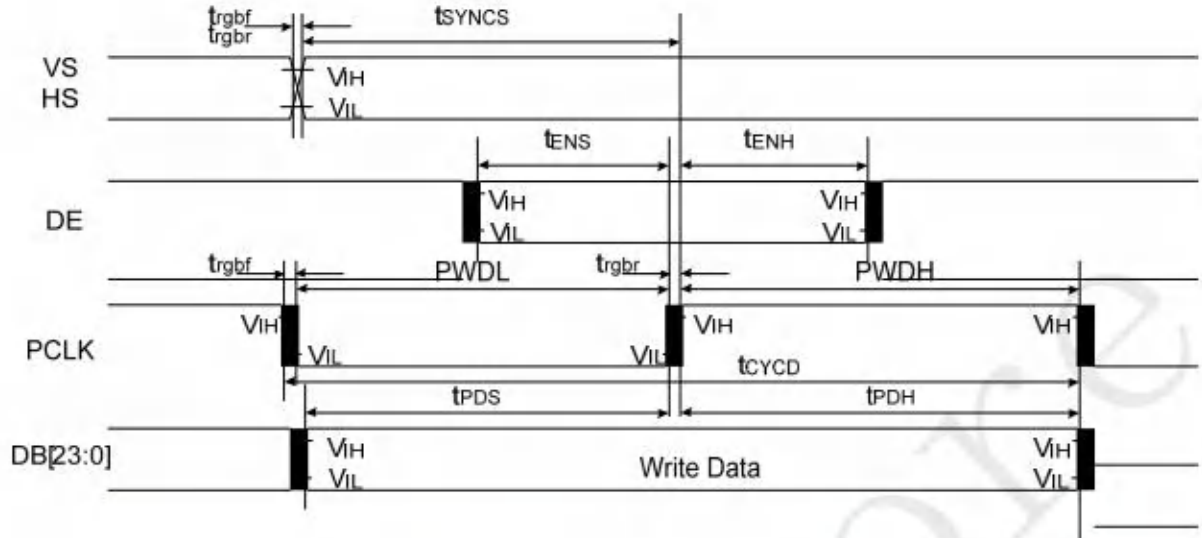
$t_{rgbf}$
$t_{rgbr}$
$t_{SYNCS}$
VS
HS
$V_{IH}$
$V_{IL}$
$t_{ENS}$
$t_{ENH}$
DE
$V_{IH}$
$V_{IL}$
$V_{IH}$
$V_{IL}$
$t_{rgbf}$
PWDL
$t_{rgbr}$
PWDH
PCLK
$V_{IH}$
$V_{IL}$
$V_{IL}$
$V_{IH}$
$V_{IH}$
$t_{CYCD}$
$t_{PDS}$
$t_{PDH}$
DB[23:0]
$V_{IH}$
$V_{IL}$
Write Data
$V_{IH}$
$V_{IL}$